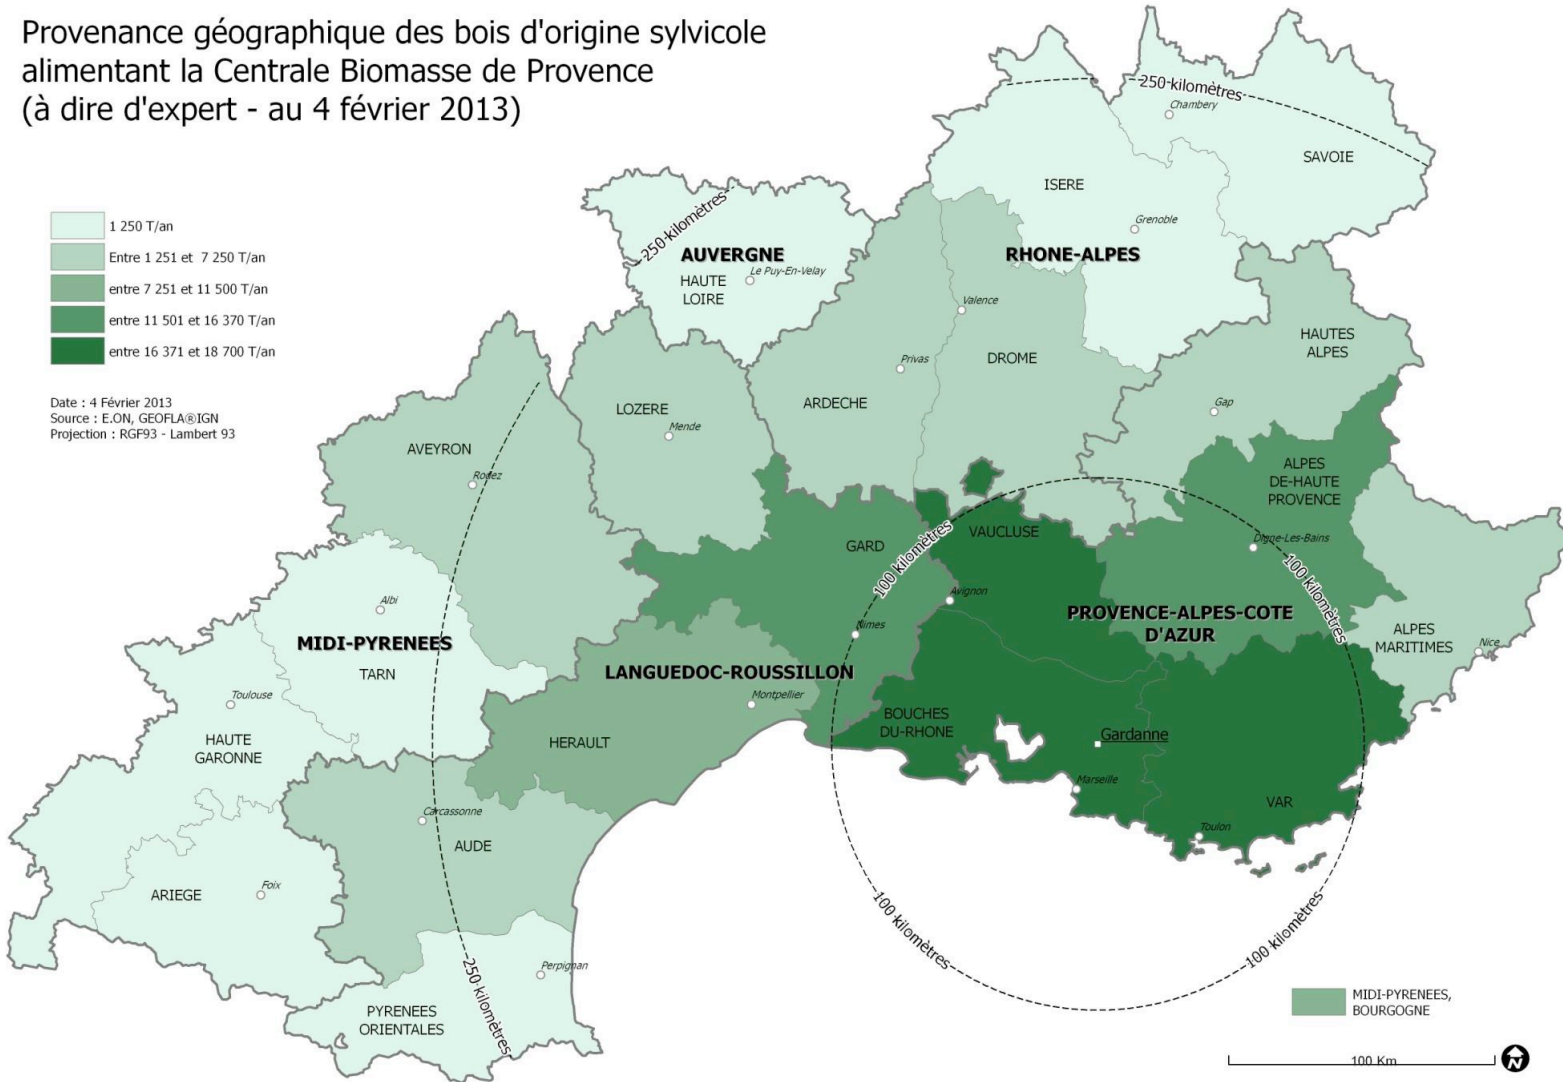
Provenance géographique des bois d'origine sylvicole alimentant la Centrale Biomasse de Provence (à dire d'expert - au 4 février 2013)

1 250 T/an
Entre 1 251 et 7 250 T/an
entre 7 251 et 11 500 T/an
entre 11 501 et 16 370 T/an
entre 16 371 et 18 700 T/an

Date : 4 Février 2013
Source : E.ON, GEOFLA®IGN
Projection : RGF93 - Lambert 93

250 kilomètres
Chambery
SAVOIE
ISERE
Grenoble
RHONE-ALPES
250 kilomètres
AUVERGNE
HAUTE LOIRE
Le Puy-En-Velay
Valence
Privas
DROME
HAUTES ALPES
ARDECHE
LOZERE
Mende
Gap
AVEYRON
Rodez
ALPES DE-HAUTE PROVENCE
GARD
VAUCLUSE
100 kilomètres
Digne-Les-Bains
100 kilomètres
Albi
Avignon
MIDI-PYRENEES
Nimes
PROVENCE-ALPES-COTE D'AZUR
ALPES MARITIMES
Nice
TARN
LANGUEDOC-ROUSSILLON
Toulouse
Montpellier
BOUCHES DU-RHONE
HAUTE GARONNE
HERAULT
Gardanne
Marseille
VAR
Carcassonne
Toulon
AUDE
Foix
ARIEGE
100 kilomètres
100 kilomètres
Perpignan
250 kilomètres
PYRENEES ORIENTALES
MIDI-PYRENEES, BOURGOGNE
100 Km